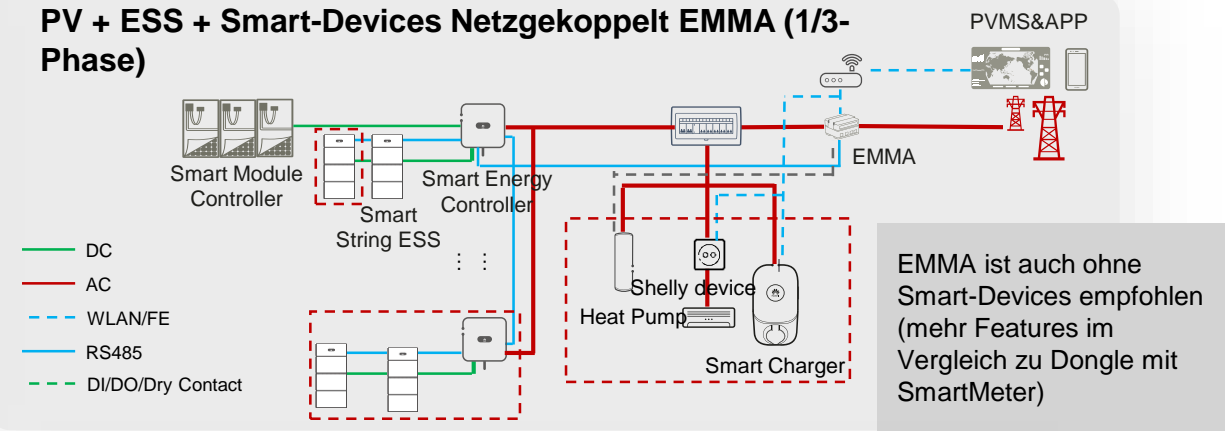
PV + ESS + Smart-Devices Netzgekoppelt EMMA (1/3-Phase)

PVMS&APP

Smart Module Controller

Smart String ESS

Smart Energy Controller

EMMA

Shelly device

Heat Pump

Smart Charger

DC

AC

WLAN/FE

RS485

DI/DO/Dry Contact

EMMA ist auch ohne Smart-Devices empfohlen (mehr Features im Vergleich zu Dongle mit SmartMeter)